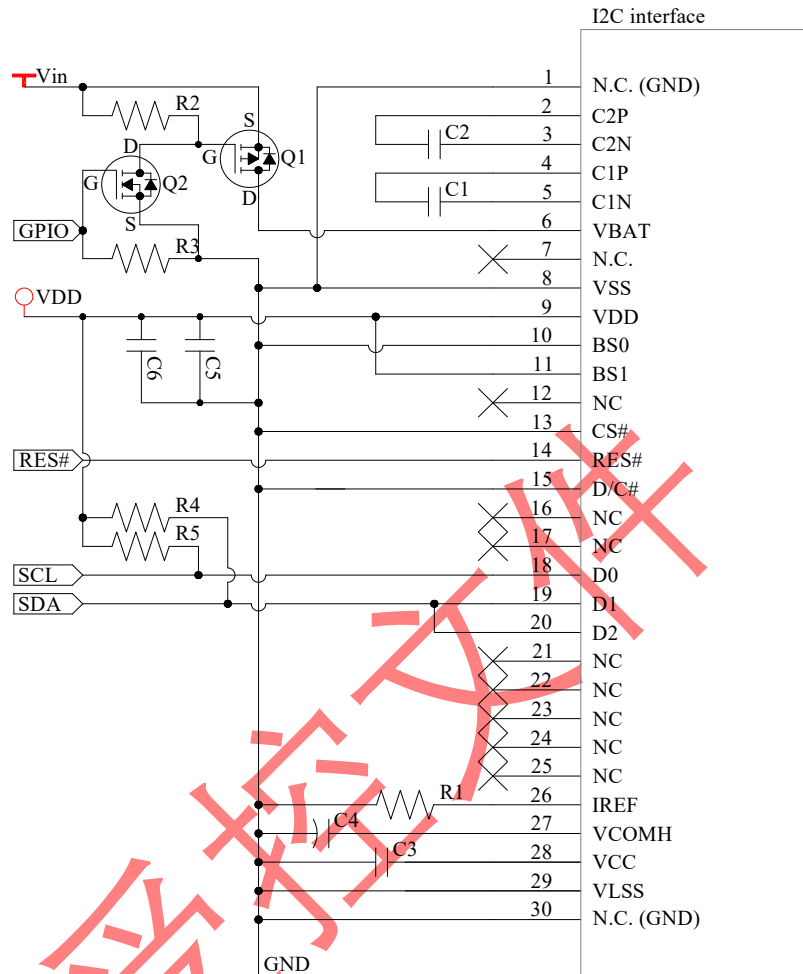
I2C interface

Vin

R2

S

G

Q1

D

D

G

Q2

S

GPIO

R3

VDD

C6

C5

RES#

R4

R5

SCL

SDA

R1

C4

C3

GND

C2

C1

| 1 | N.C. (GND) |
|---|---|
| 2 | C2P |
| 3 | C2N |
| 4 | C1P |
| 5 | C1N |
| 6 | VBAT |
| 7 | N.C. |
| 8 | VSS |
| 9 | VDD |
| 10 | BS0 |
| 11 | BS1 |
| 12 | NC |
| 13 | CS# |
| 14 | RES# |
| 15 | D/C# |
| 16 | NC |
| 17 | NC |
| 18 | D0 |
| 19 | D1 |
| 20 | D2 |
| 21 | NC |
| 22 | NC |
| 23 | NC |
| 24 | NC |
| 25 | NC |
| 26 | IREF |
| 27 | VCOMH |
| 28 | VCC |
| 29 | VLSS |
| 30 | N.C. (GND) |

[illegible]控文样